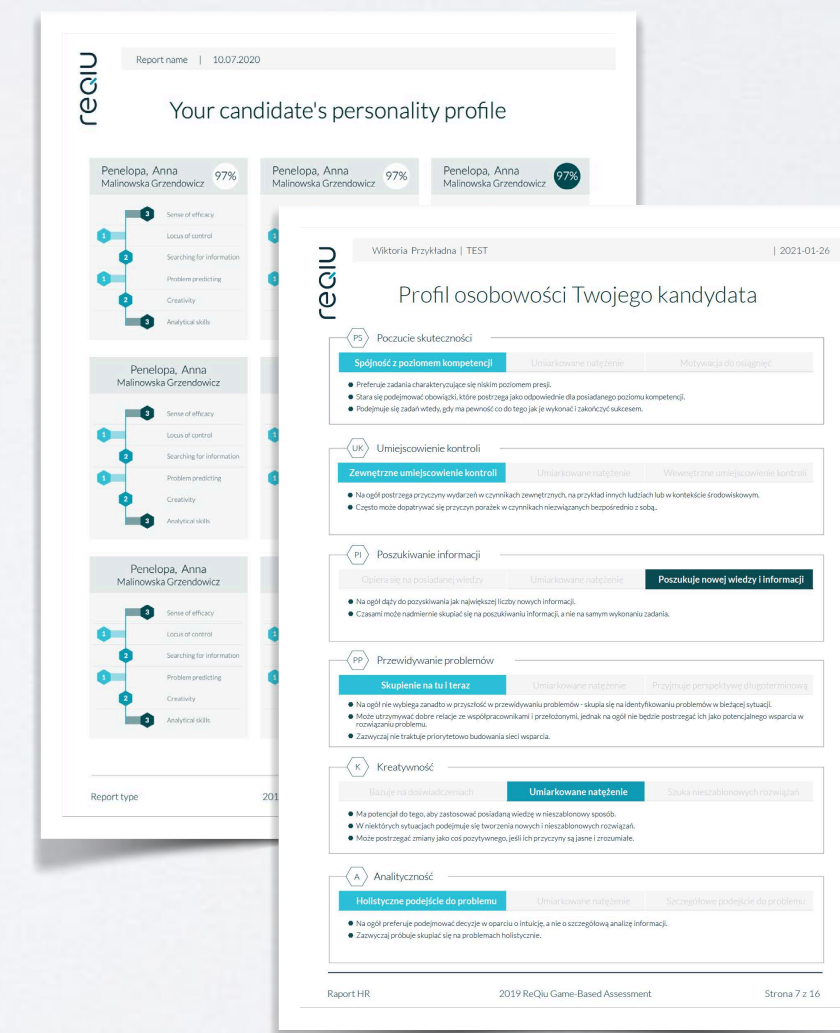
reqiu

Report name | 10.07.2020

Your candidate's personality profile

Penelopa, Anna
Malinowska Grzendowicz
97%

Penelopa, Anna
Malinowska Grzendowicz
97%

Penelopa, Anna
Malinowska Grzendowicz
97%

3 Sense of efficacy
1 Locus of control
2 Searching for information
1 Problem predicting
2 Creativity
3 Analytical skills

Penelopa, Anna
Malinowska Grzendowicz

3 Sense of efficacy
1 Locus of control
2 Searching for information
1 Problem predicting
2 Creativity
3 Analytical skills

Penelopa, Anna
Malinowska Grzendowicz

3 Sense of efficacy
1 Locus of control
2 Searching for information
1 Problem predicting
2 Creativity
3 Analytical skills

Report type

201

reqiu

Wiktoria Przykładna | TEST | 2021-01-26

Profil osobowości Twojego kandydata

PS Poczucie skuteczności

Spójność z poziomem kompetencji | Umiarkowane natężenie | Motywacja do osiągnięć

- Preferuje zadania charakteryzujące się niskim poziomem presji.
- Stara się podejmować obowiązki, które postrzega jako odpowiednie dla posiadanego poziomu kompetencji.
- Podejmuje się zadań wtedy, gdy ma pewność co do tego jak je wykonać i zakończyć sukcesem.

UK Umiejscowienie kontroli

Zewnętrzne umiejscowienie kontroli | Umiarkowane natężenie | Wewnętrzne umiejscowienie kontroli

- Na ogół postrzega przyczyny wydarzeń w czynnikach zewnętrznych, na przykład innych ludziach lub w kontekście środowiskowym.
- Często może dopatrywać się przyczyn porażek w czynnikach niezwiązanych bezpośrednio z sobą.

PI Poszukiwanie informacji

Opiera się na posiadanej wiedzy | Umiarkowane natężenie | Poszukuje nowej wiedzy i informacji

- Na ogół dąży do pozyskiwania jak największej liczby nowych informacji.
- Czasami może nadmiernie skupiać się na poszukiwaniu informacji, a nie na samym wykonaniu zadania.

PP Przewidywanie problemów

Skupienie na tu i teraz | Umiarkowane natężenie | Przyjmuje perspektywę długoterminową

- Na ogół nie wybiega zanadto w przyszłość w przewidywaniu problemów - skupia się na identyfikowaniu problemów w bieżącej sytuacji.
- Może utrzymywać dobre relacje ze współpracownikami i przełożonymi, jednak na ogół nie będzie postrzegać ich jako potencjalnego wsparcia w rozwiązaniu problemu.
- Zazwyczaj nie traktuje priorytetowo budowania sieci wsparcia.

K Kreatywność

Bazuje na doświadczeniach | Umiarkowane natężenie | Szuka nieszablonowych rozwiązań

- Ma potencjał do tego, aby zastosować posiadaną wiedzę w nieszablonowy sposób.
- W niektórych sytuacjach podejmuje się tworzenia nowych i nieszablonowych rozwiązań.
- Może postrzegać zmiany jako coś pozytywnego, jeśli ich przyczyny są jasne i zrozumiałe.

A Analityczność

Holistyczne podejście do problemu | Umiarkowane natężenie | Szczegółowe podejście do problemu

- Na ogół preferuje podejmować decyzje w oparciu o intuicję, a nie o szczegółową analizę informacji.
- Zazwyczaj próbuje skupiać się na problemach holistycznie.

Raport HR | 2019 ReQiu Game-Based Assessment | Strona 7 z 16